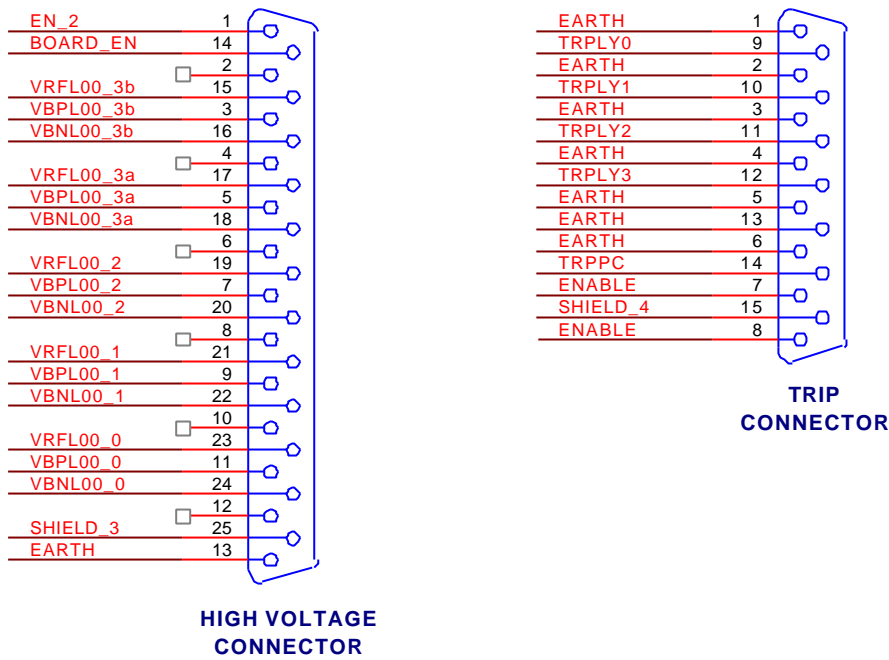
EN_2 1
BOARD_EN 14
2
VRFL00_3b 15
VBPL00_3b 3
VBNL00_3b 16
4
VRFL00_3a 17
VBPL00_3a 5
VBNL00_3a 18
6
VRFL00_2 19
VBPL00_2 7
VBNL00_2 20
8
VRFL00_1 21
VBPL00_1 9
VBNL00_1 22
10
VRFL00_0 23
VBPL00_0 11
VBNL00_0 24
12
SHIELD_3 25
EARTH 13

HIGH VOLTAGE CONNECTOR

EARTH 1
TRPLY0 9
EARTH 2
TRPLY1 10
EARTH 3
TRPLY2 11
EARTH 4
TRPLY3 12
EARTH 5
EARTH 13
EARTH 6
TRPPC 14
ENABLE 7
SHIELD_4 15
ENABLE 8

TRIP CONNECTOR